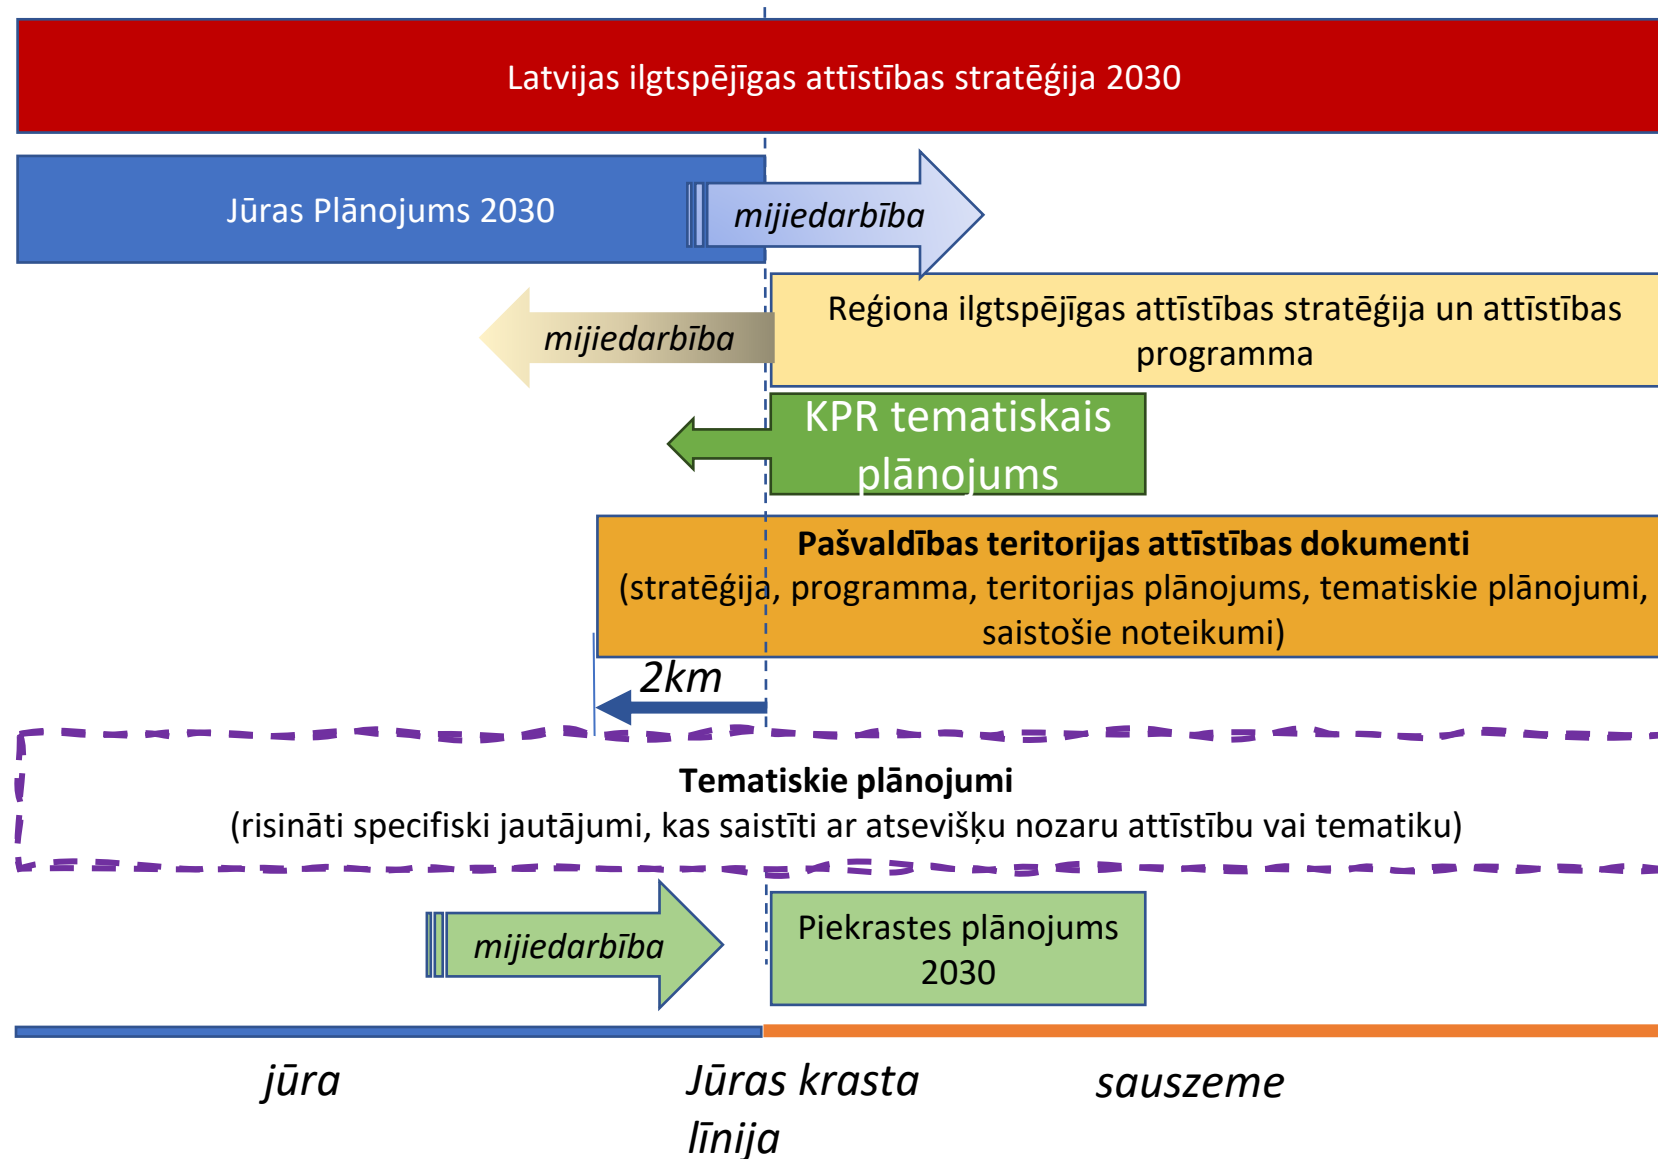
Latvijas ilgtspējīgas attīstības stratēģija 2030

Jūras Plānojums 2030

mijiedarbība

Reģiona ilgtspējīgas attīstības stratēģija un attīstības programma

mijiedarbība

KPR tematiskais plānojums

**Pašvaldības teritorijas attīstības dokumenti**
(stratēģija, programma, teritorijas plānojums, tematiskie plānojumi, saistošie noteikumi)

2km

**Tematiskie plānojumi**
(risināti specifiski jautājumi, kas saistīti ar atsevišķu nozaru attīstību vai tematiku)

mijiedarbība

Piekrastes plānojums 2030

jūra

Jūras krasta līnija

sauszeme